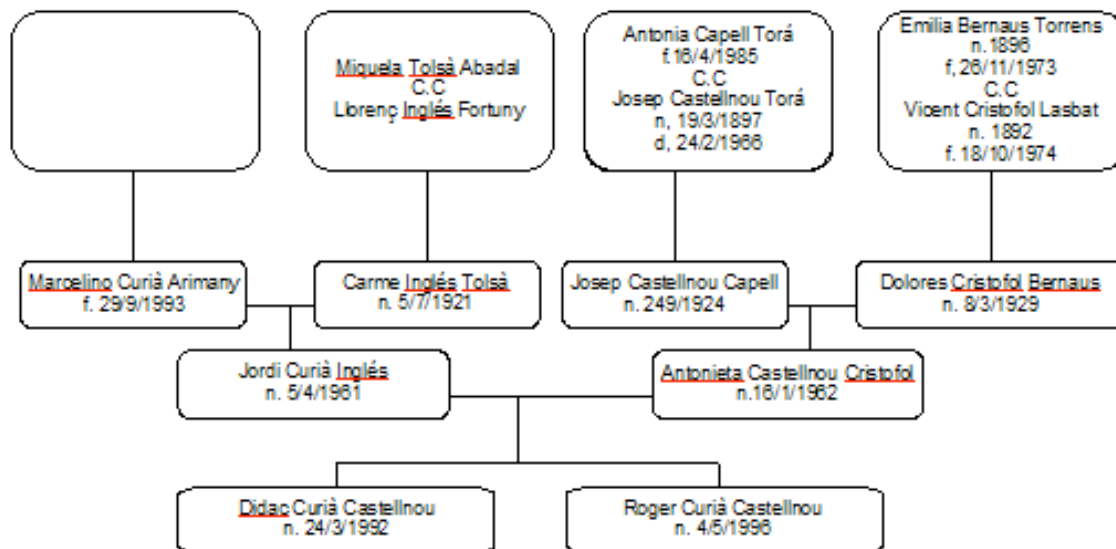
Miquela Tolsà Abadal
C.C
Llorenç Inglés Fortuny

Antonia Capell Torá
f.16/4/1985
C.C
Josep Castellnou Torá
n. 19/3/1897
d, 24/2/1966

Emilia Bernaus Torrens
n. 1896
f, 26/11/1973
C.C
Vicent Cristofol Lasbat
n. 1892
f. 18/10/1974

Marcelino Curià Arimany
f. 29/9/1993

Carme Inglés Tolsà
n. 5/7/1921

Josep Castellnou Capell
n. 249/1924

Dolores Cristofol Bernaus
n. 8/3/1929

Jordi Curià Inglés
n. 5/4/1961

Antonieta Castellnou Cristofol
n.16/1/1962

Didac Curià Castellnou
n. 24/3/1992

Roger Curià Castellnou
n. 4/5/1996